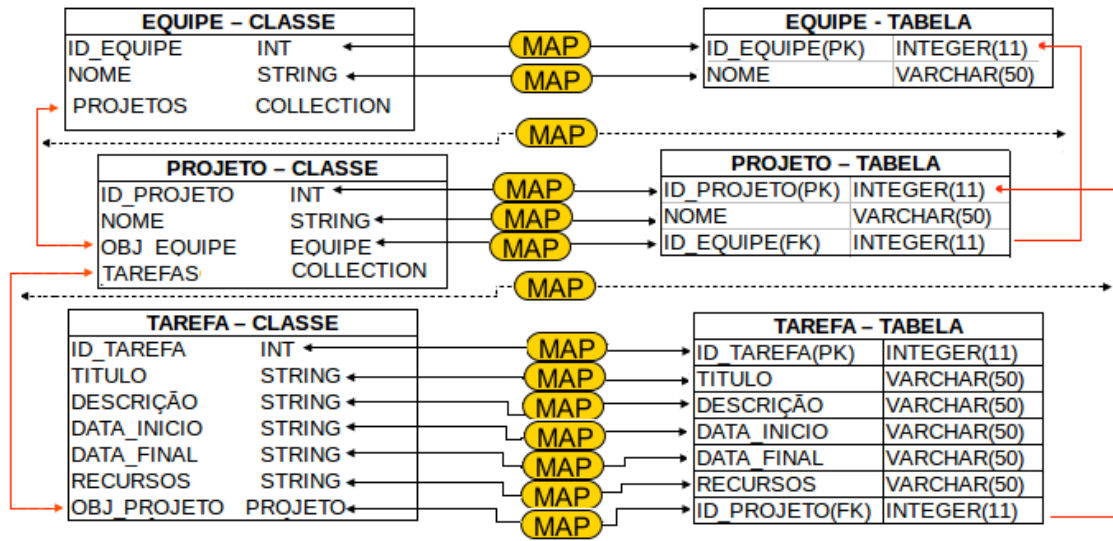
EQUIPE – CLASSE

| ID_EQUIPE | INT |
|---|---|
| NOME | STRING |
| PROJETOS | COLLECTION |

MAP

MAP

EQUIPE - TABELA

| ID_EQUIPE(PK) | INTEGER(11) |
|---|---|
| NOME | VARCHAR(50) |

MAP

PROJETO – CLASSE

| ID_PROJETO | INT |
|---|---|
| NOME | STRING |
| OBJ_EQUIPE | EQUIPE |
| TAREFAS | COLLECTION |

MAP

MAP

MAP

PROJETO – TABELA

| ID_PROJETO(PK) | INTEGER(11) |
|---|---|
| NOME | VARCHAR(50) |
| ID_EQUIPE(FK) | INTEGER(11) |

MAP

TAREFA – CLASSE

| ID_TAREFA | INT |
|---|---|
| TITULO | STRING |
| DESCRIÇÃO | STRING |
| DATA_INICIO | STRING |
| DATA_FINAL | STRING |
| RECURSOS | STRING |
| OBJ_PROJETO | PROJETO |

MAP

MAP

MAP

MAP

MAP

MAP

MAP

TAREFA – TABELA

| ID_TAREFA(PK) | INTEGER(11) |
|---|---|
| TITULO | VARCHAR(50) |
| DESCRIÇÃO | VARCHAR(50) |
| DATA_INICIO | VARCHAR(50) |
| DATA_FINAL | VARCHAR(50) |
| RECURSOS | VARCHAR(50) |
| ID_PROJETO(FK) | INTEGER(11) |